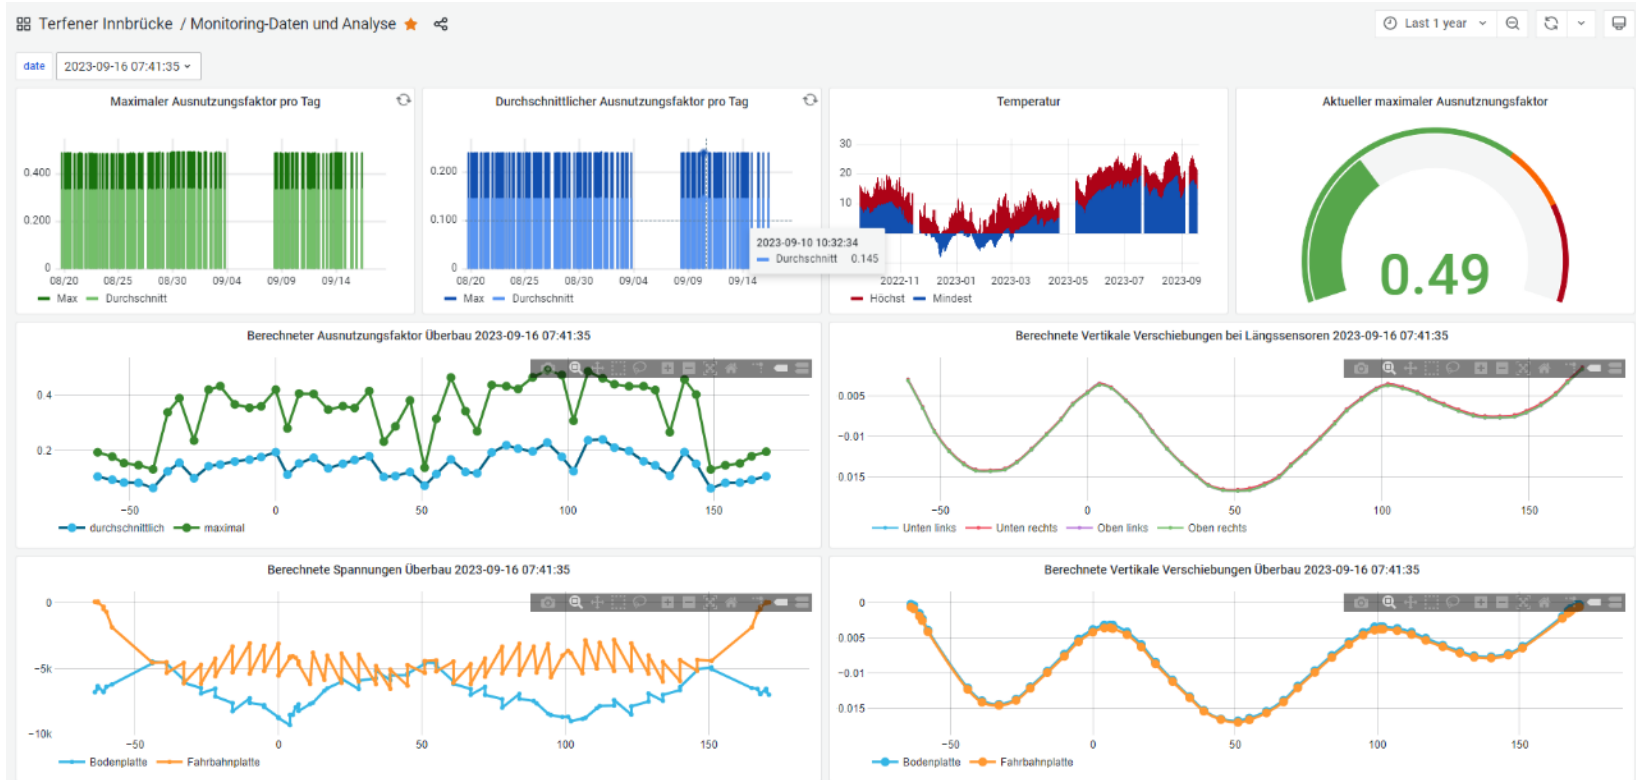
Terfener Innbrücke / Monitoring-Daten und Analyse

Last 1 year

date 2023-09-16 07:41:35

Maximaler Ausnutzungsfaktor pro Tag

0.400
0.200
0
08/20 08/25 08/30 09/04 09/09 09/14
Max Durchschnitt

Durchschnittlicher Ausnutzungsfaktor pro Tag

0.200
0.100
0
08/20 08/25 08/30 09/04 09/09 09/14
2023-09-10 10:32:34
Durchschnitt 0.145
Max Durchschnitt

Temperatur

30
20
10
2022-11 2023-01 2023-03 2023-05 2023-07 2023-09
Höchst Mindest

Aktueller maximaler Ausnutznungsfaktor

0.49

Berechneter Ausnutzungsfaktor Überbau 2023-09-16 07:41:35

0.4
0.2
−50 0 50 100 150
durchschnittlich maximal

Berechnete Vertikale Verschiebungen bei Längssensoren 2023-09-16 07:41:35

0.005
−0.01
0.015
−50 0 50 100 150
Unten links Unten rechts Oben links Oben rechts

Berechnete Spannungen Überbau 2023-09-16 07:41:35

0
−5k
−10k
−50 0 50 100 150
Bodenplatte Fahrbahnplatte

Berechnete Vertikale Verschiebungen Überbau 2023-09-16 07:41:35

0
0.005
−0.01
0.015
−50 0 50 100 150
Bodenplatte Fahrbahnplatte